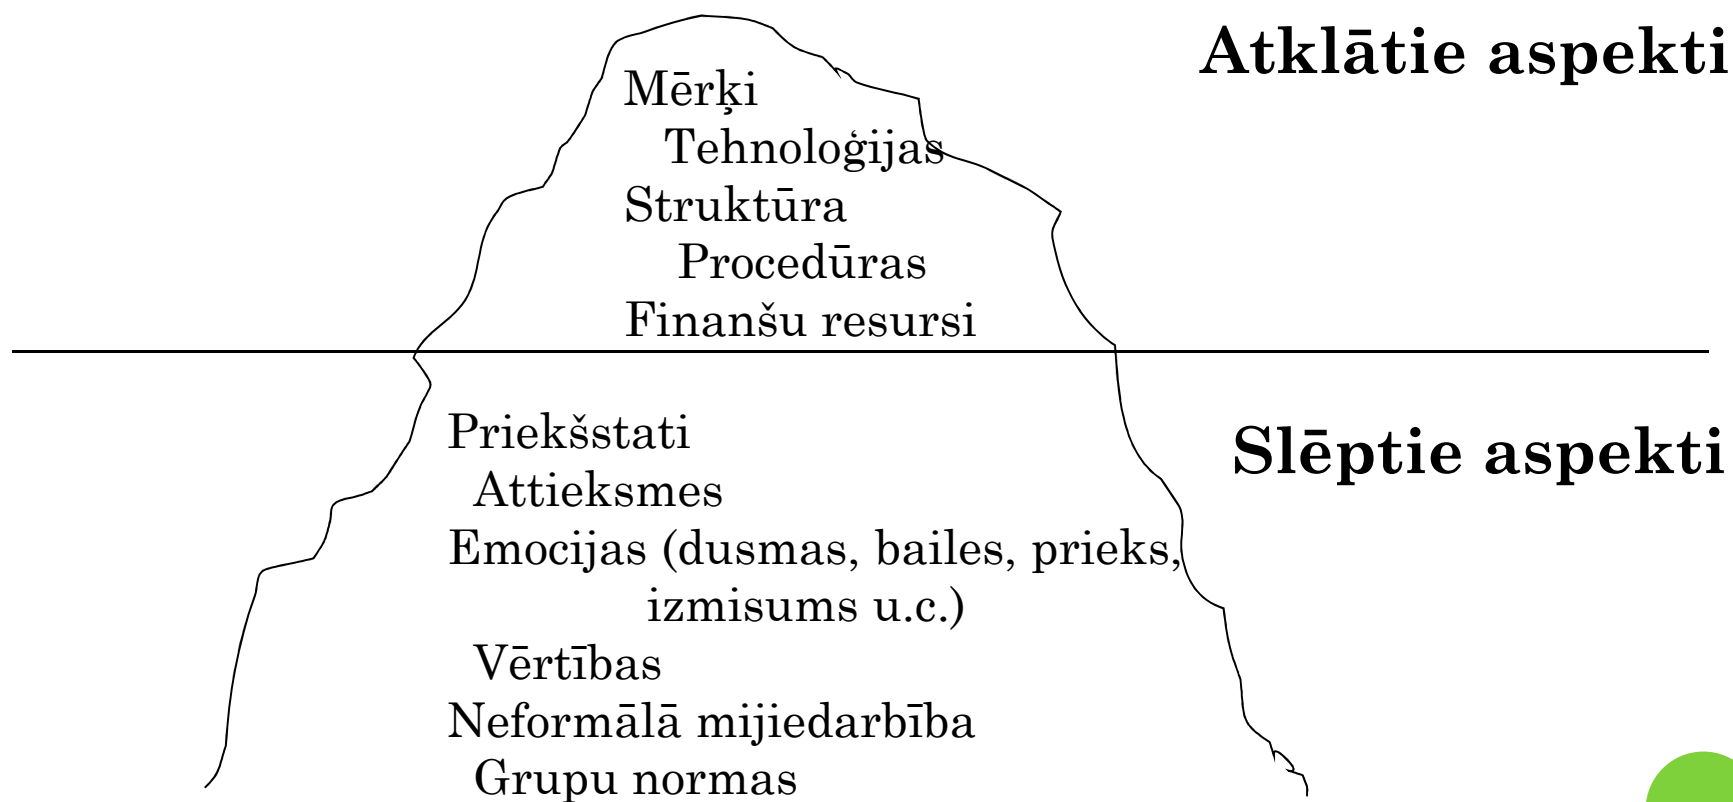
Atklātie aspekti

Mērķi
Tehnoloģijas
Struktūra
Procedūras
Finanšu resursi

Slēptie aspekti

Priekšstati
Attieksmes
Emocijas (dusmas, bailes, prieks, izmisums u.c.)
Vērtības
Neformālā mijiedarbība
Grupu normas